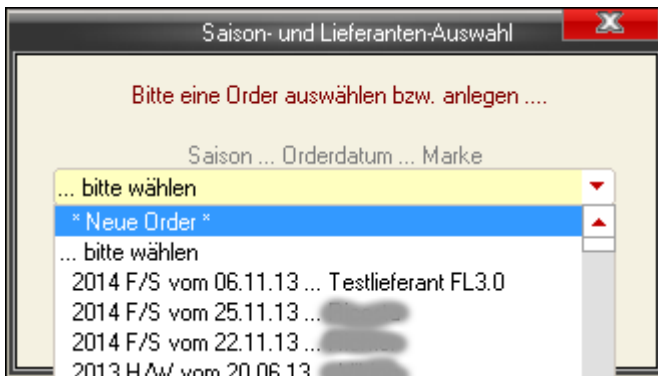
Saison- und Lieferanten-Auswahl

Bitte eine Order auswählen bzw. anlegen ....

Saison ... Orderdatum ... Marke

... bitte wählen

* Neue Order *
... bitte wählen
2014 F/S vom 06.11.13 ... Testlieferant FL3.0
2014 F/S vom 25.11.13 ... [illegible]
2014 F/S vom 22.11.13 ... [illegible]
2013 H/W vom 20.06.13 ... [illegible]